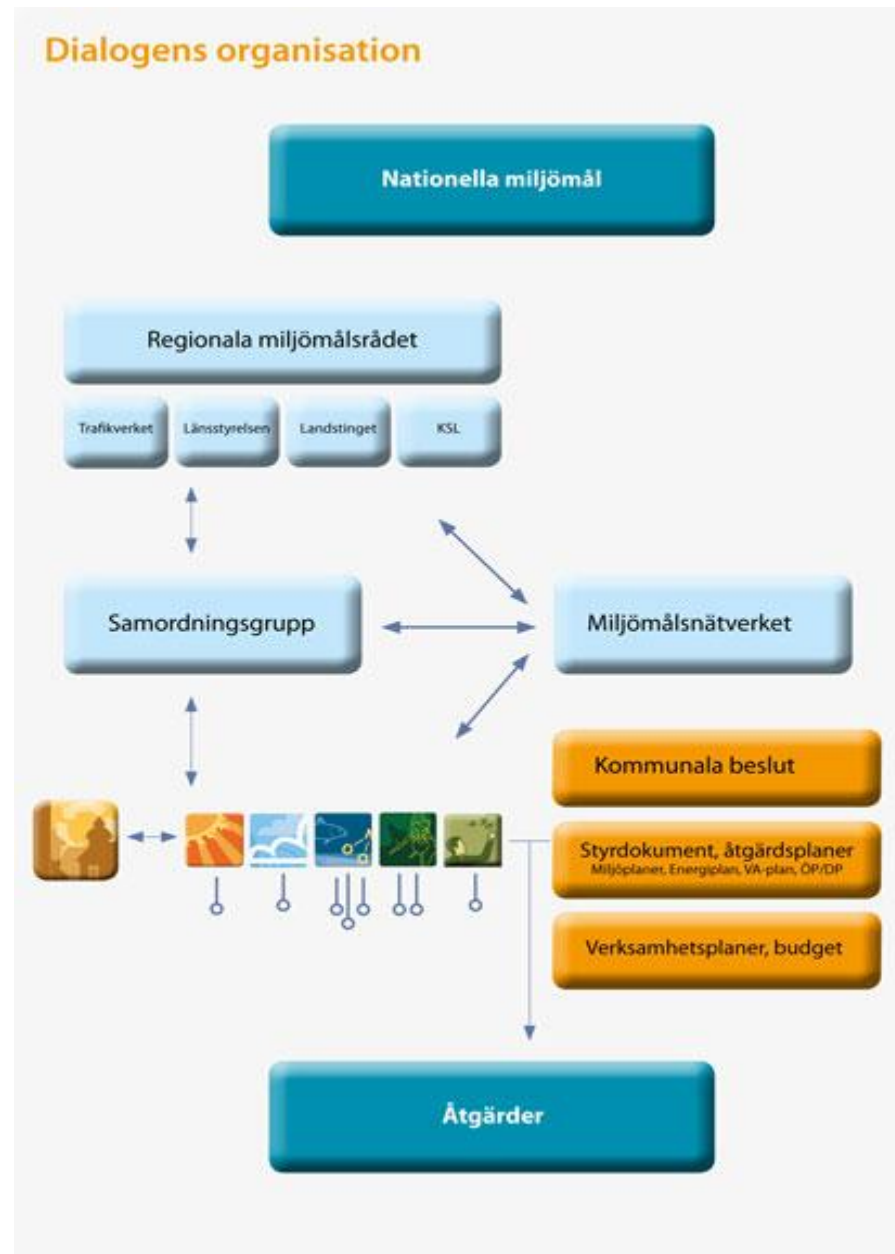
Dialogens organisation

Nationella miljömål

Regionala miljömålsrådet

Trafikverket

Länsstyrelsen

Landstinget

KSL

Samordningsgrupp

Miljömålsnätverket

Kommunala beslut

Styrdokument, åtgärdsplaner
Miljöplaner, Energiplan, VA-plan, ÖP/DP

Verksamhetsplaner, budget

Åtgärder